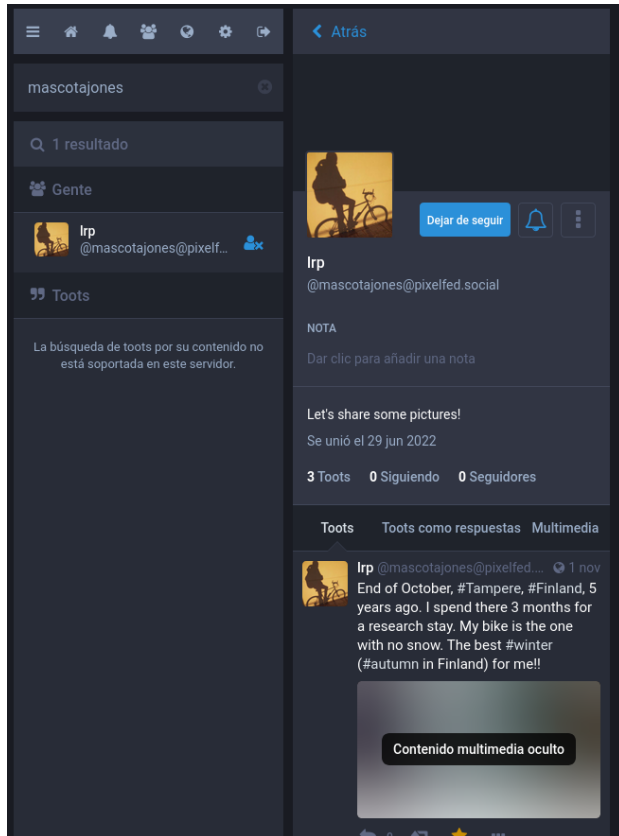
mascotajones

1 resultado

Gente

lrp
@mascotajones@pixelf...

Toots

La búsqueda de toots por su contenido no está soportada en este servidor.

Atrás

Dejar de seguir

lrp
@mascotajones@pixelfed.social

NOTA

Dar clic para añadir una nota

Let's share some pictures!

Se unió el 29 jun 2022

3 Toots 0 Siguiendo 0 Seguidores

Toots Toots como respuestas Multimedia

lrp @mascotajones@pixelfed.... 1 nov
End of October, #Tampere, #Finland, 5 years ago. I spend there 3 months for a research stay. My bike is the one with no snow. The best #winter (#autumn in Finland) for me!!

Contenido multimedia oculto